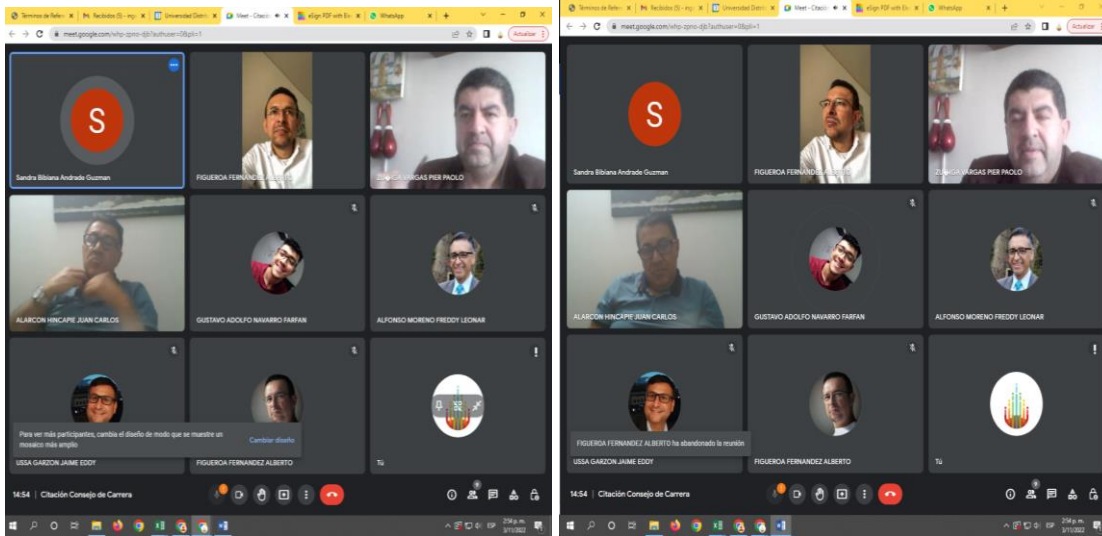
Terminos de Refer | Recibidos (5) - ing | Universidad Distri | Meet - Citació | eSign PDF with Ev | WhatsApp

meet.google.com/whp-zpno-djb?authuser=0&pli=1

Actualizar

S

Sandra Bibiana Andrade Guzman

FIGUEROA FERNANDEZ ALBERTO

ZU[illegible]IGA VARGAS PIER PAOLO

ALARCON HINCAPIE JUAN CARLOS

GUSTAVO ADOLFO NAVARRO FARFAN

ALFONSO MORENO FREDDY LEONAR

Para ver más participantes, cambia el diseño de modo que se muestre un mosaico más amplio

Cambiar diseño

USSA GARZON JAIME EDDY

FIGUEROA FERNANDEZ ALBERTO

Tú

14:54 | Citación Consejo de Carrera

9

2:54 p. m.
3/11/2022

Terminos de Refer | Recibidos (5) - ing | Universidad Distri | Meet - Citació | eSign PDF with Ev | WhatsApp

meet.google.com/whp-zpno-djb?authuser=0&pli=1

Actualizar

S

Sandra Bibiana Andrade Guzman

FIGUEROA FERNANDEZ ALBERTO

ZUÑIGA VARGAS PIER PAOLO

ALARCON HINCAPIE JUAN CARLOS

GUSTAVO ADOLFO NAVARRO FARFAN

ALFONSO MORENO FREDDY LEONAR

FIGUEROA FERNANDEZ ALBERTO ha abandonado la reunión

USSA GARZON JAIME EDDY

FIGUEROA FERNANDEZ ALBERTO

Tú

14:54 | Citación Consejo de Carrera

9

2:54 p. m.
3/11/2022